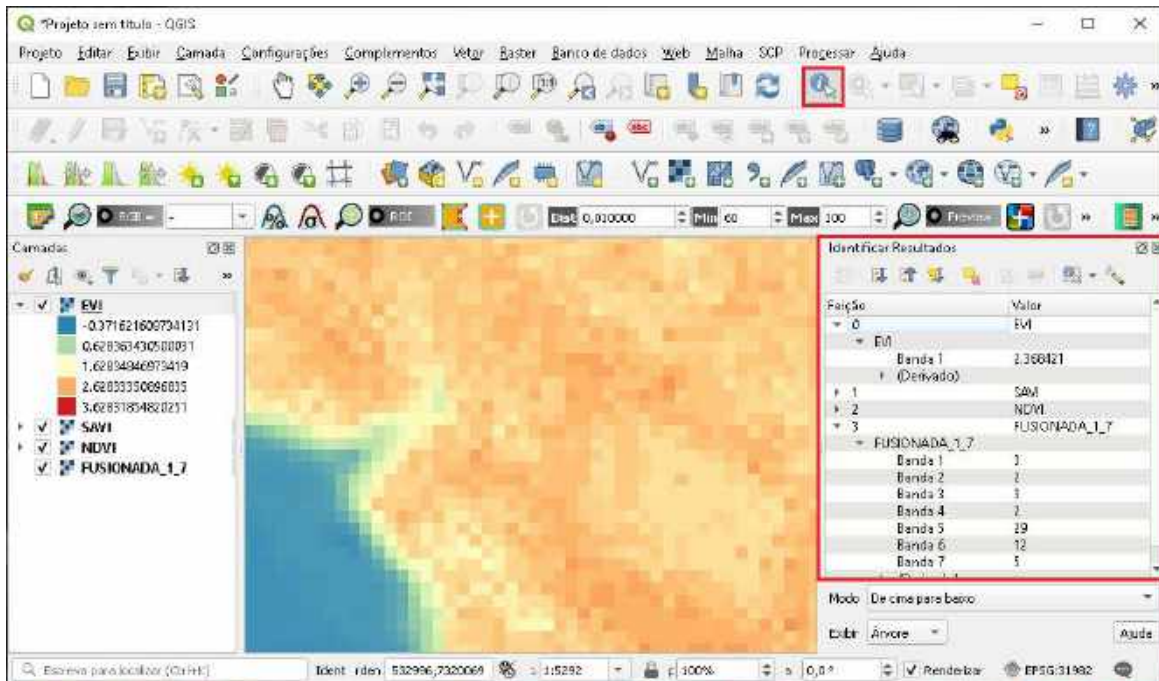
*Projeto sem título - QGIS

Projeto Editar Exibir Camada Configurações Complementos Vetor Raster Banco de dados Web Malha SCP Processar Ajuda

RGB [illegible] RGB Dist 0,010000 Min 60 Max 100 Preview

Camadas

EVI
-0.371621609734131
0.628363430580031
1.62834946973419
2.62833350896835
3.62831854820251
SAVI
NDVI
FUSIONADA_1_7

Identificar Resultados

| Feição | Valor |
|---|---|
| 0 | EVI |
| EVI | |
| Banda 1 | 2.368421 |
| (Derivado) | |
| 1 | SAVI |
| 2 | NDVI |
| 3 | FUSIONADA_1_7 |
| FUSIONADA_1_7 | |
| Banda 1 | 1 |
| Banda 2 | 2 |
| Banda 3 | 1 |
| Banda 4 | 2 |
| Banda 5 | 29 |
| Banda 6 | 12 |
| Banda 7 | 5 |

Modo De cima para baixo
Exibir Árvore
Ajuda

Escreva para localizar (Ctrl+K)
Ident rden 532996,7320069 1:5292 100% 0,0° Renderizar EPSG:31982